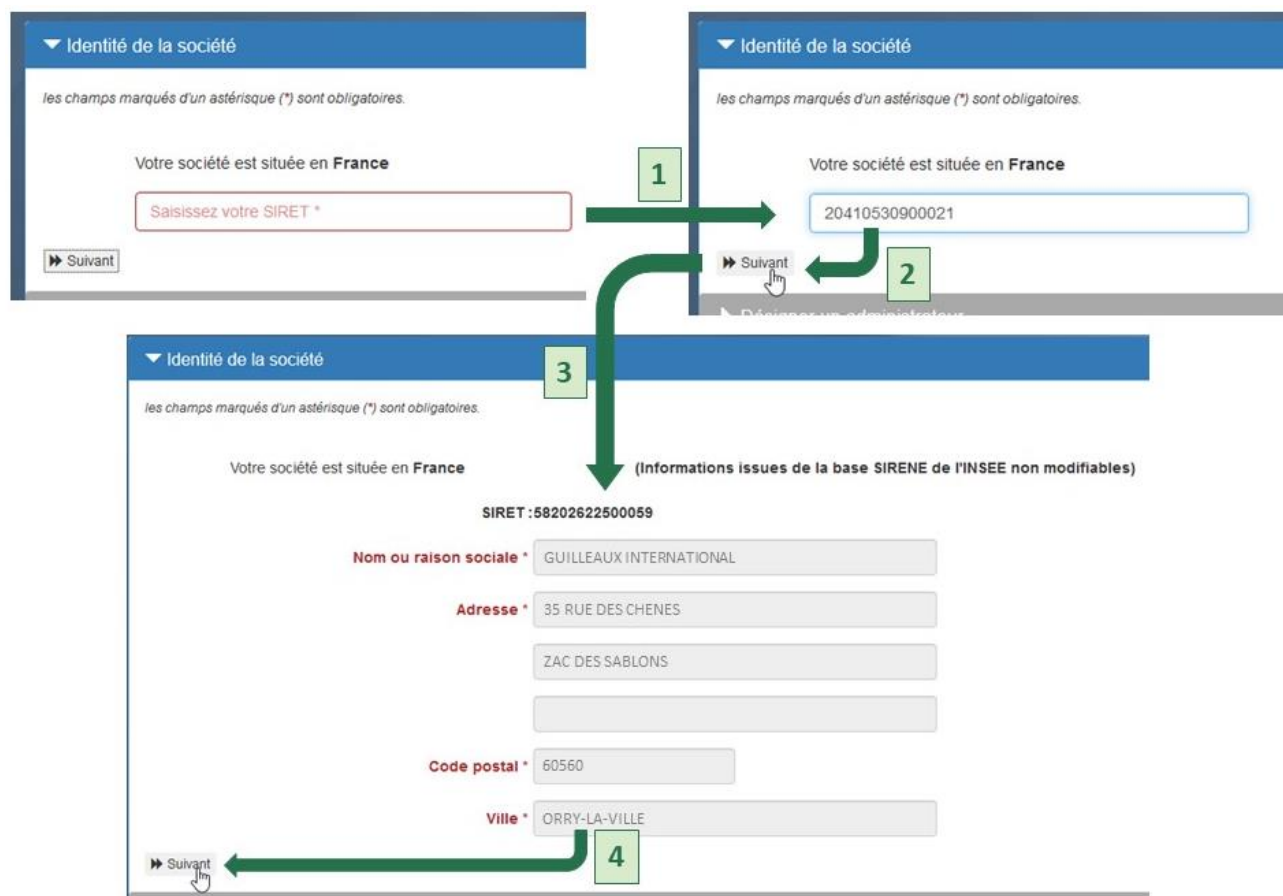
▼ Identité de la société

les champs marqués d'un astérisque (*) sont obligatoires.

Votre société est située en **France**

Saisissez votre SIRET *

▶▶ Suivant

1

▼ Identité de la société

les champs marqués d'un astérisque (*) sont obligatoires.

Votre société est située en **France**

20410530900021

▶▶ Suivant

2

▶ Désigner un administrateur

▼ Identité de la société

3

les champs marqués d'un astérisque (*) sont obligatoires.

Votre société est située en **France**

**(Informations issues de la base SIRENE de l'INSEE non modifiables)**

**SIRET : 58202622500059**

**Nom ou raison sociale** * GUILLEAUX INTERNATIONAL

**Adresse** * 35 RUE DES CHENES

ZAC DES SABLONS

**Code postal** * 60560

**Ville** * ORRY-LA-VILLE

▶▶ Suivant

4